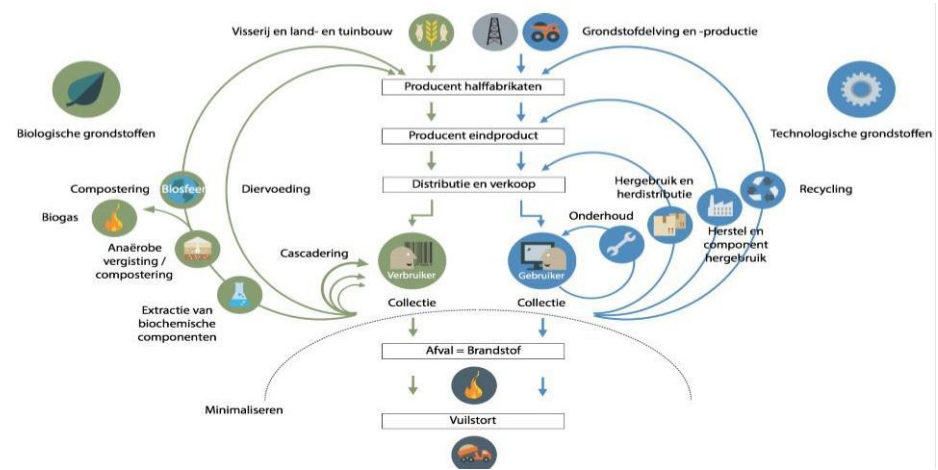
Visserij en land- en tuinbouw

Grondstofdelving en -productie

Biologische grondstoffen

Technologische grondstoffen

Producent halffabrikaten

Producent eindproduct

Distributie en verkoop

Compostering

Biosfeer

Diervoeding

Biogas

Anaërobe vergisting / compostering

Cascadering

Extractie van biochemische componenten

Verbruiker

Collectie

Hergebruik en herdistributie

Onderhoud

Gebruiker

Collectie

Herstel en component hergebruik

Recycling

Afval = Brandstof

Minimaliseren

Vuilstort